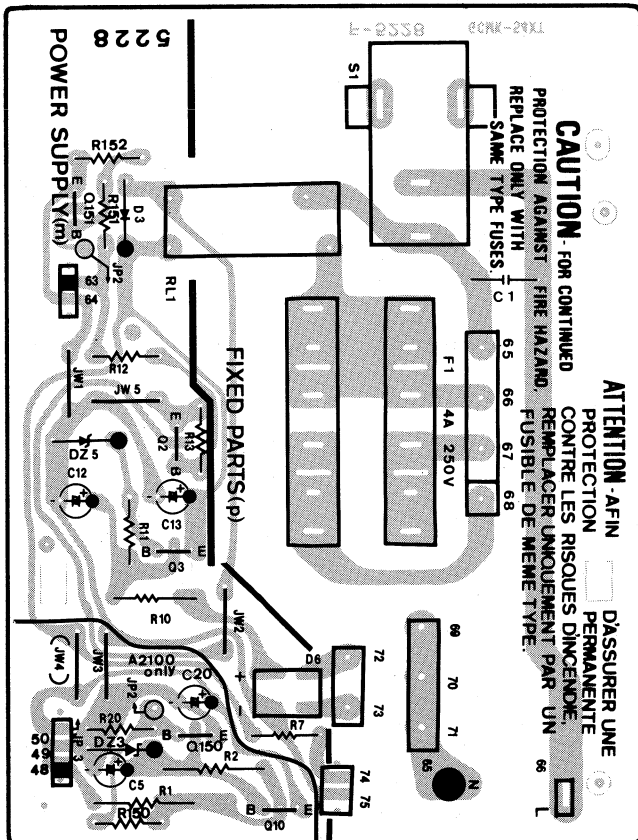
TX82-6CMK 8228-F

CAUTION - FOR CONTINUED PROTECTION AGAINST FIRE HAZARD, REPLACE ONLY WITH SAME TYPE FUSES.

ATTENTION - AFIN D'ASSURER UNE PROTECTION PERMANENTE CONTRE LES RISQUES D'INCENDIE, REMPLACER UNIQUEMENT PAR UN FUSIBLE DE MEME TYPE.

S1
C1
65 66 67 68
F1 4A 250V
RL1
D3
R152
R151
Q151
E B
JP2
63 64
5228
POWER SUPPLY(m)
FIXED PARTS(p)
R12
JW1
JW5
R13
E B
Q2
DZ5
C12
C13
R11
B E
Q3
R10
JW2
JW3
(JW4)
A2100 only
C20
JP2
D6
72 73
+ -
R7
R20
DZ3
Q150
B E
R2
C5
R1
R150
B E
Q10
74 75
69 70 71
65
N
66
L
50 49 48
JP3